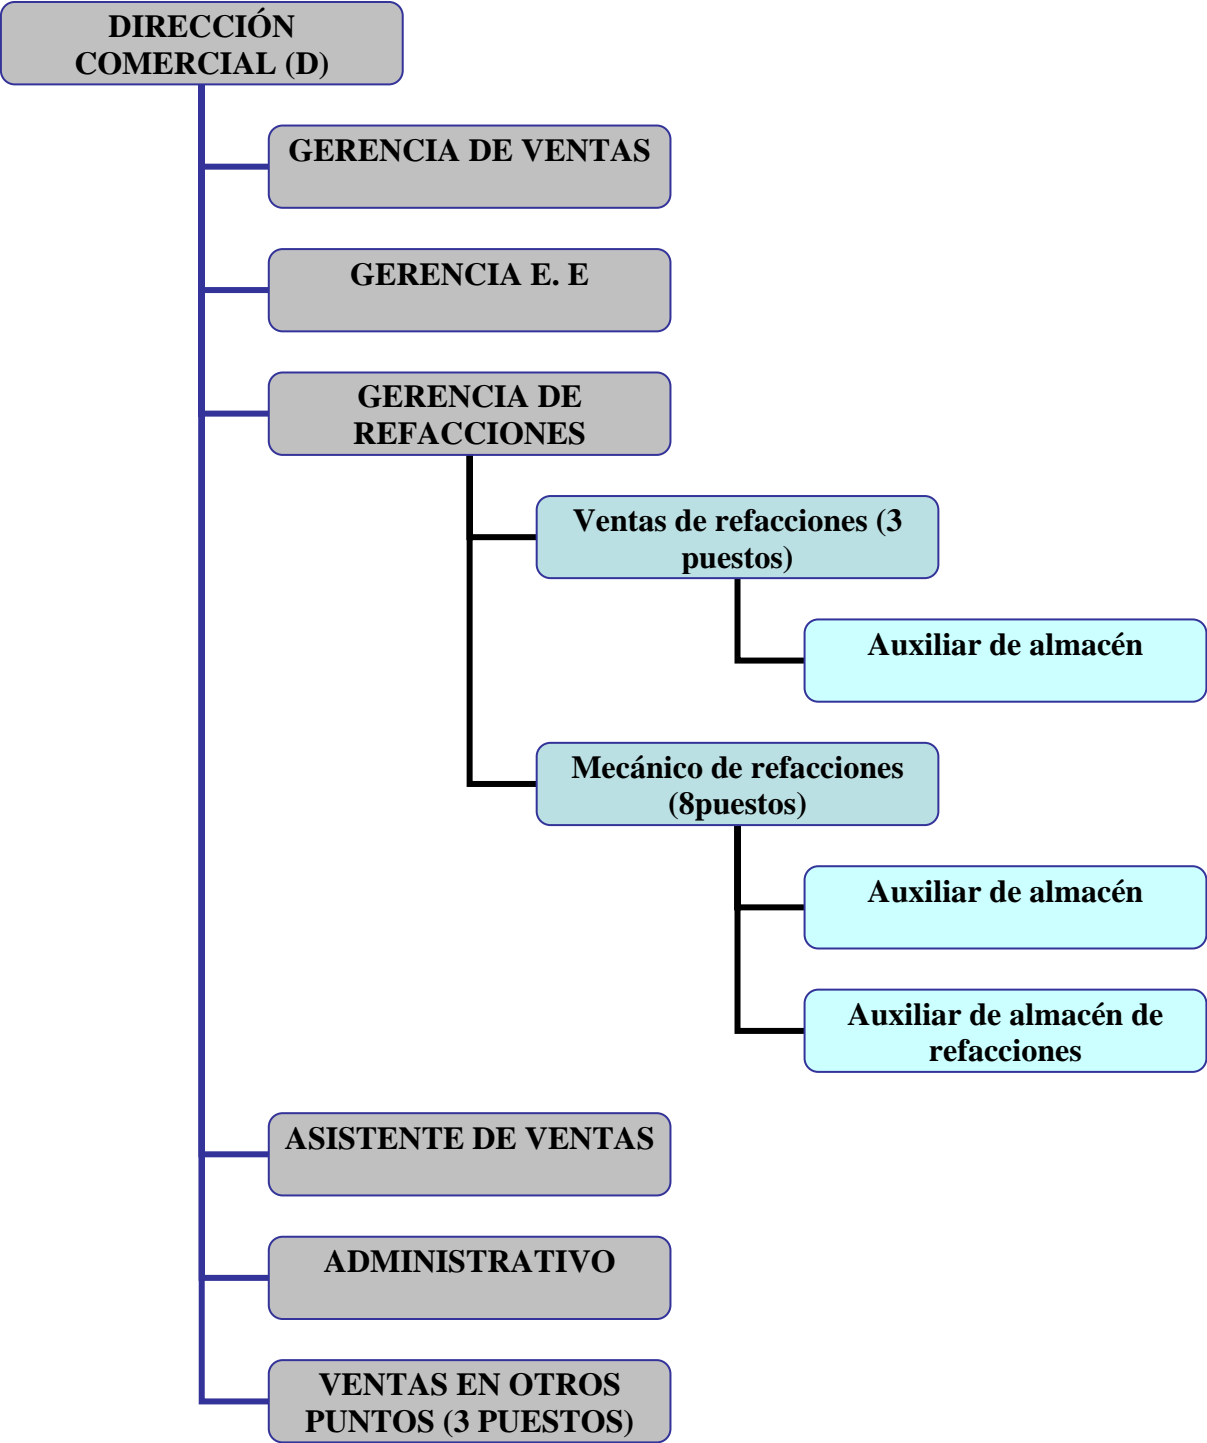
DIRECCIÓN COMERCIAL (D)

GERENCIA DE VENTAS

GERENCIA E. E

GERENCIA DE REFACCIONES

Ventas de refacciones (3 puestos)

Auxiliar de almacén

Mecánico de refacciones (8puestos)

Auxiliar de almacén

Auxiliar de almacén de refacciones

ASISTENTE DE VENTAS

ADMINISTRATIVO

VENTAS EN OTROS PUNTOS (3 PUESTOS)